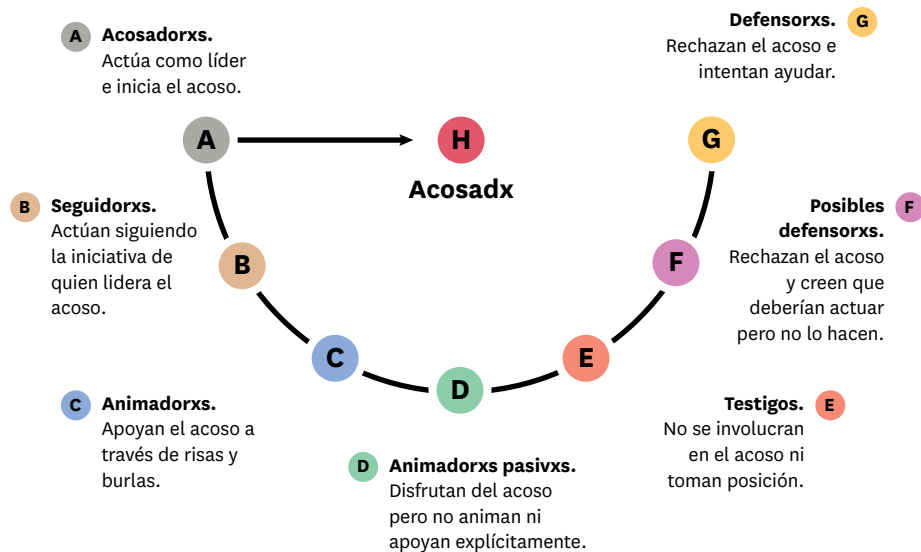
A Acosadorxs.
Actúa como líder e inicia el acoso.

Defensorxs. G
Rechazan el acoso e intentan ayudar.

A

H

G

Acosadx

B Seguidorxs.
Actúan siguiendo la iniciativa de quien lidera el acoso.

Posibles defensorxs. F
Rechazan el acoso y creen que deberían actuar pero no lo hacen.

B

F

C

D

E

C Animadorxs.
Apoyan el acoso a través de risas y burlas.

Testigos. E
No se involucran en el acoso ni toman posición.

D Animadorxs pasivxs.
Disfrutan del acoso pero no animan ni apoyan explícitamente.